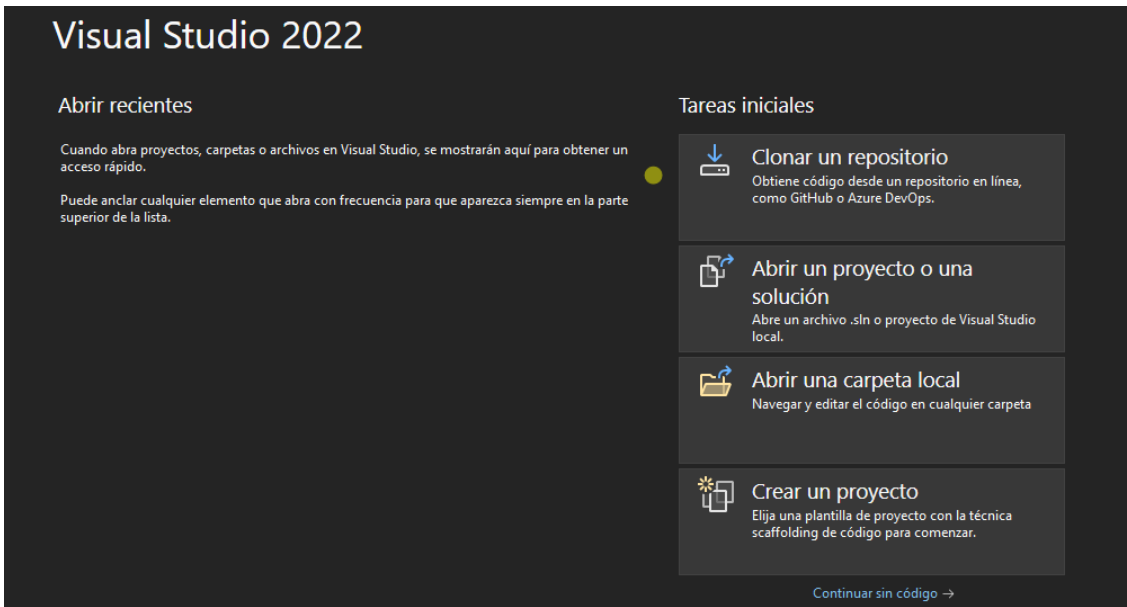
Visual Studio 2022

Abrir recientes

Cuando abra proyectos, carpetas o archivos en Visual Studio, se mostrarán aquí para obtener un acceso rápido.

Puede anclar cualquier elemento que abra con frecuencia para que aparezca siempre en la parte superior de la lista.

Tareas iniciales

Clonar un repositorio
Obtiene código desde un repositorio en línea, como GitHub o Azure DevOps.

Abrir un proyecto o una solución
Abre un archivo .sln o proyecto de Visual Studio local.

Abrir una carpeta local
Navegar y editar el código en cualquier carpeta

Crear un proyecto
Elija una plantilla de proyecto con la técnica scaffolding de código para comenzar.

Continuar sin código →